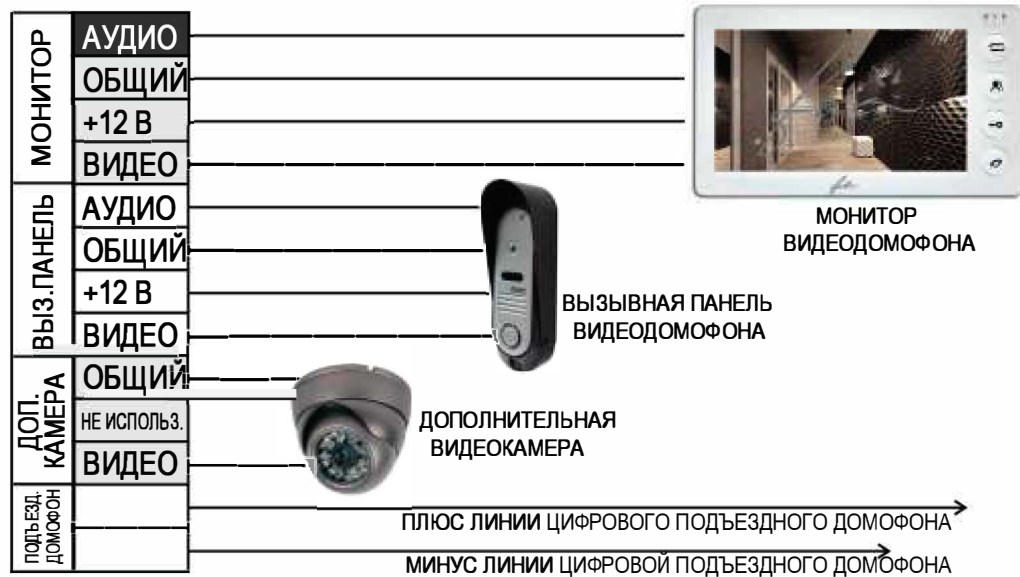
МОНИТОР
АУДИО
ОБЩИЙ
+12 В
ВИДЕО

ВЫЗ.ПАНЕЛЬ
АУДИО
ОБЩИЙ
+12 В
ВИДЕО

ДОП. КАМЕРА
ОБЩИЙ
НЕ ИСПОЛЬЗ.
ВИДЕО

ПОДЪЕЗД. ДОМОФОН

МОНИТОР ВИДЕОДОМОФОНА

ВЫЗЫВНАЯ ПАНЕЛЬ ВИДЕОДОМОФОНА

ДОПОЛНИТЕЛЬНАЯ ВИДЕОКАМЕРА

ПЛЮС ЛИНИИ ЦИФРОВОГО ПОДЪЕЗДНОГО ДОМОФОНА

МИНУС ЛИНИИ ЦИФРОВОЙ ПОДЪЕЗДНОГО ДОМОФОНА